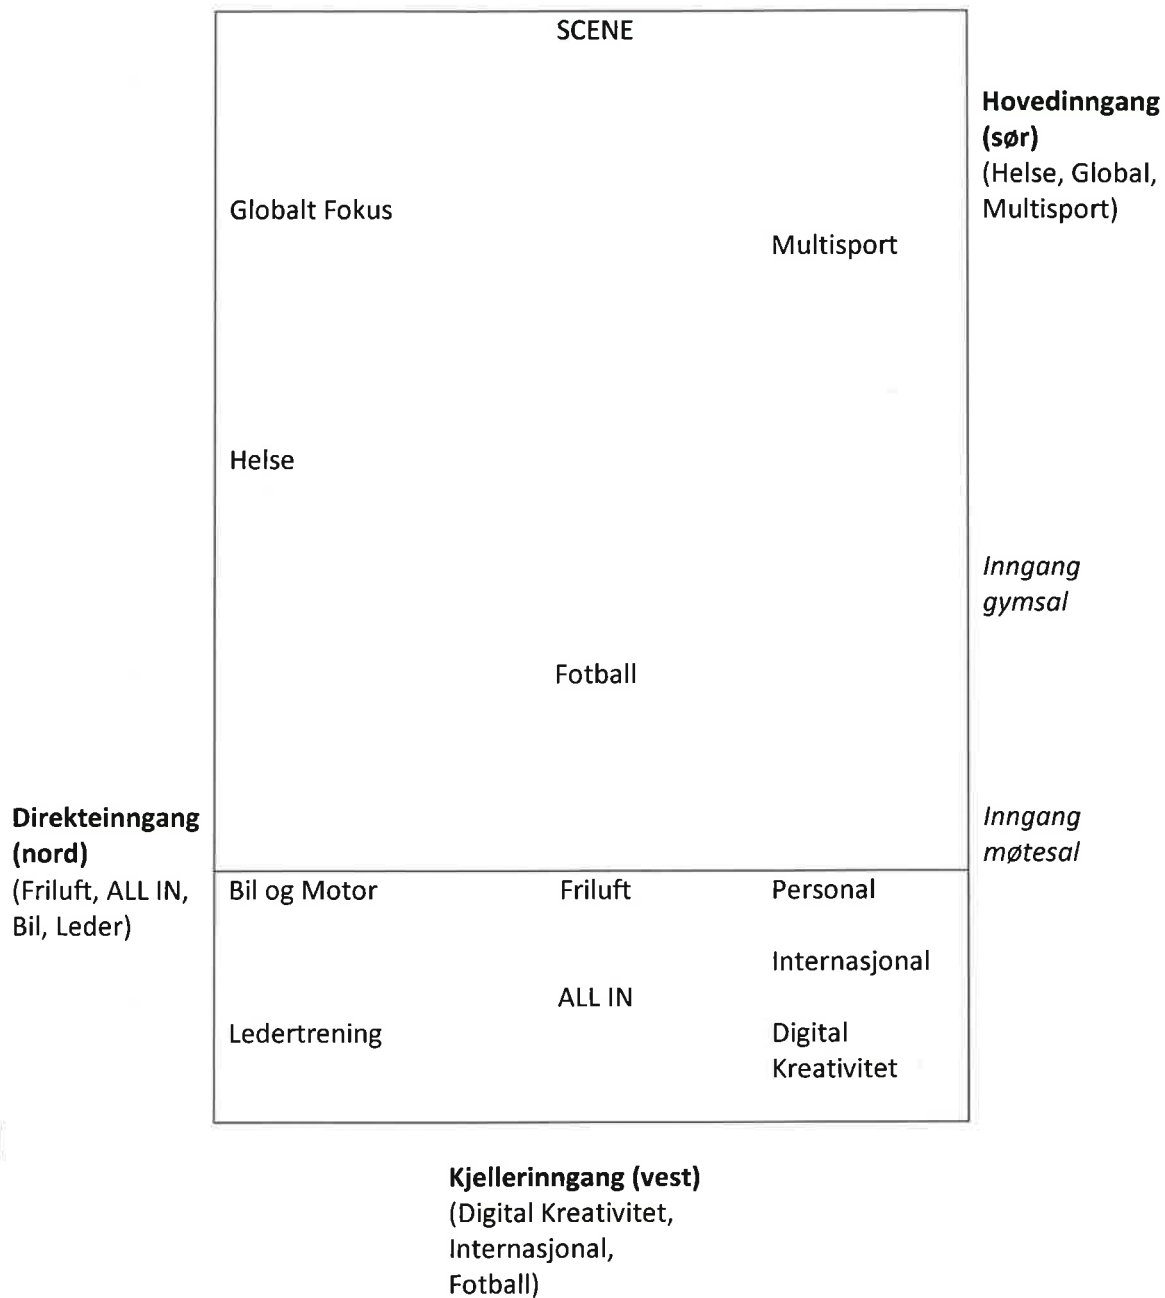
SCENE

Hovedinngang (sør)
(Helse, Global, Multisport)

Globalt Fokus

Multisport

Helse

*Inngang gymsal*

Fotball

Direkteinngang (nord)
(Friluft, ALL IN, Bil, Leder)

*Inngang møtesal*

Bil og Motor

Friluft

Personal

Internasjonal

ALL IN

Ledertrening

Digital Kreativitet

Kjellerinngang (vest)
(Digital Kreativitet, Internasjonal, Fotball)